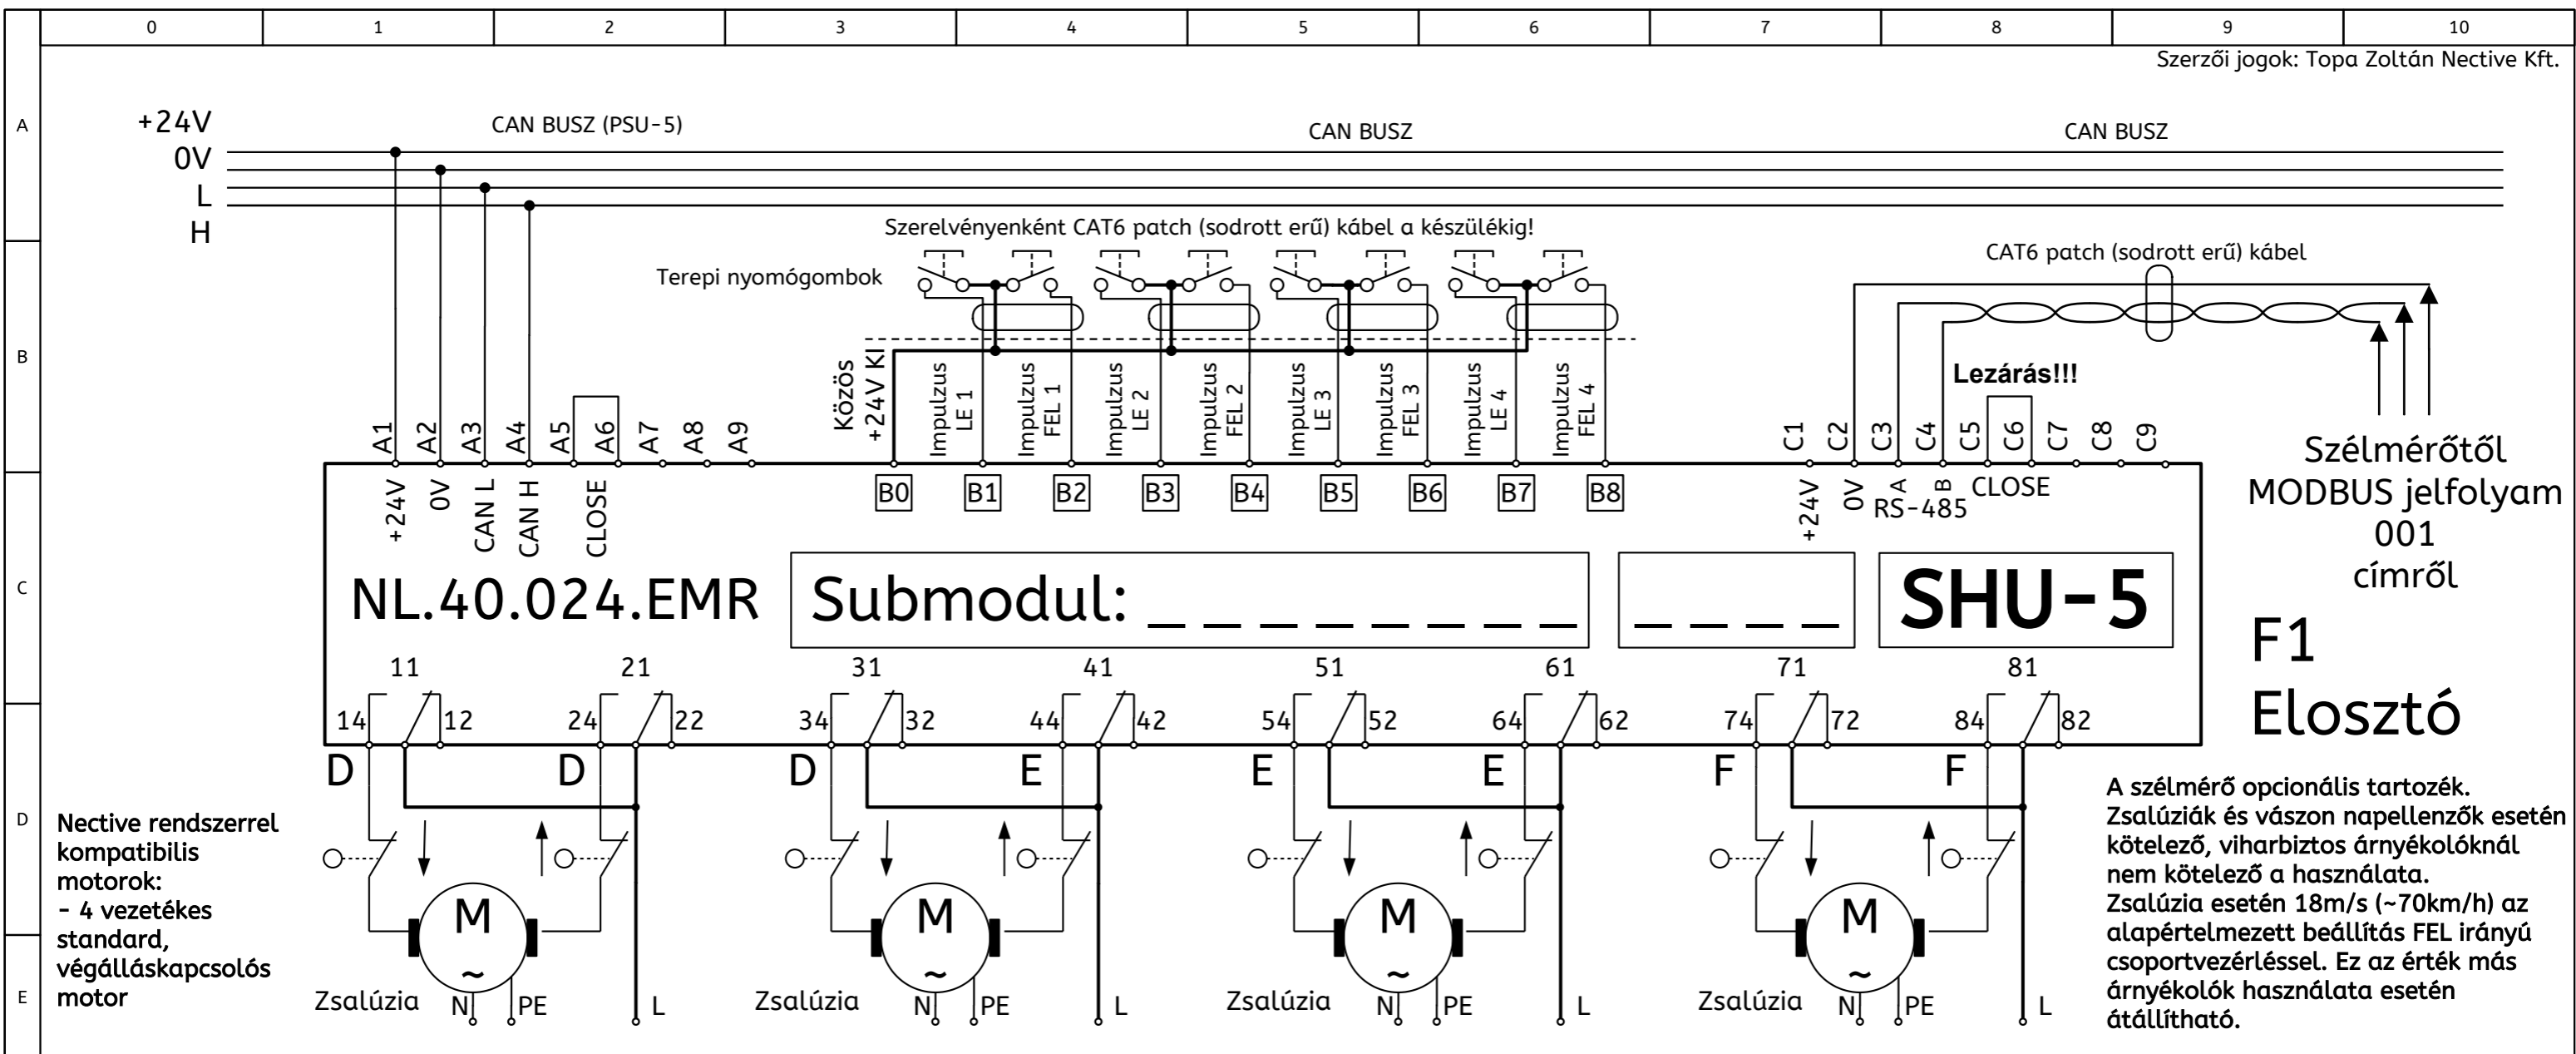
0 1 2 3 4 5 6 7 8 9 10

Szerzői jogok: Topa Zoltán Nective Kft.

A B C D E

+24V
0V
L
H

CAN BUSZ (PSU-5)

CAN BUSZ

CAN BUSZ

Szerelvényenként CAT6 patch (sodrott erű) kábel a készülékig!

Terepi nyomógombok

CAT6 patch (sodrott erű) kábel

Közös +24V KI

Impulzus LE 1
Impulzus FEL 1
Impulzus LE 2
Impulzus FEL 2
Impulzus LE 3
Impulzus FEL 3
Impulzus LE 4
Impulzus FEL 4

Lezárás!!!

A1 A2 A3 A4 A5 A6 A7 A8 A9

C1 C2 C3 C4 C5 C6 C7 C8 C9

+24V 0V CAN L CAN H CLOSE

B0 B1 B2 B3 B4 B5 B6 B7 B8

+24V 0V A B RS-485 CLOSE

Szélmérőtől MODBUS jelfolyam 001 címről

NL.40.024.EMR

Submodul: _ _ _ _ _ _ _ _ _ _

_ _ _ _

SHU-5

F1 Elosztó

11 21 31 41 51 61 71 81

14 12 24 22 34 32 44 42 54 52 64 62 74 72 84 82

D D D E E E F F

Nective rendszerrel kompatibilis motorok:
- 4 vezetékes standard, végálláskapcsolós motor

M ~ Zsalúzia N PE L
M ~ Zsalúzia N PE L
M ~ Zsalúzia N PE L
M ~ Zsalúzia N PE L

A szélmérő opcionális tartozék. Zsalúziák és vászon napellenzők esetén kötelező, viharbiztos árnyékolóknál nem kötelező a használata. Zsalúzia esetén 18m/s (~70km/h) az alapértelmezett beállítás FEL irányú csoportvezérléssel. Ez az érték más árnyékolók használata esetén átállítható.